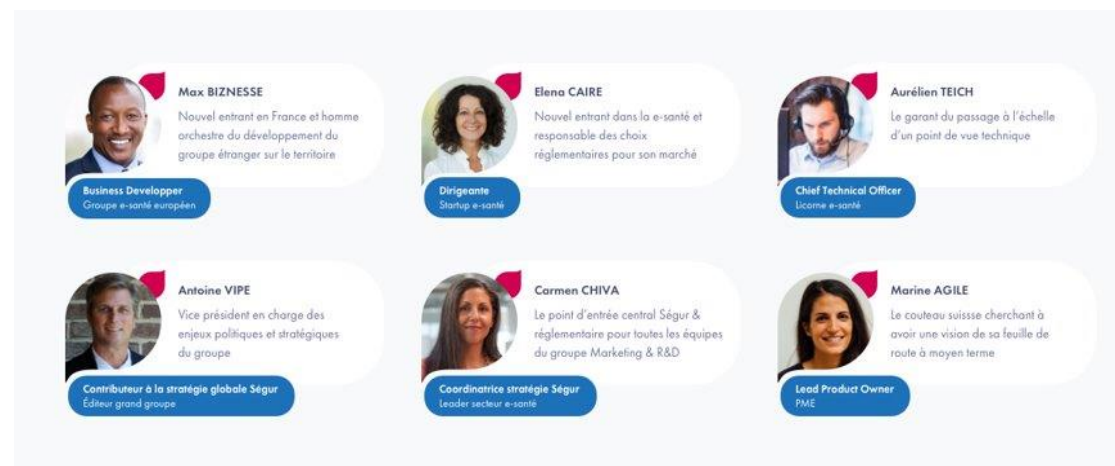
Max BIZNESSE
Nouvel entrant en France et homme orchestre du développement du groupe étranger sur le territoire

Business Developper
Groupe e-santé européen

Elena CAIRE
Nouvel entrant dans la e-santé et responsable des choix réglementaires pour son marché

Dirigeante
Startup e-santé

Aurélien TEICH
Le garant du passage à l'échelle d'un point de vue technique

Chief Technical Officer
Licorne e-santé

Antoine VIPE
Vice président en charge des enjeux politiques et stratégiques du groupe

Contributeur à la stratégie globale Ségur
Éditeur grand groupe

Carmen CHIVA
Le point d'entrée central Ségur & réglementaire pour toutes les équipes du groupe Marketing & R&D

Coordinatrice stratégie Ségur
Leader secteur e-santé

Marine AGILE
Le couteau suisse cherchant à avoir une vision de sa feuille de route à moyen terme

Lead Product Owner
PME